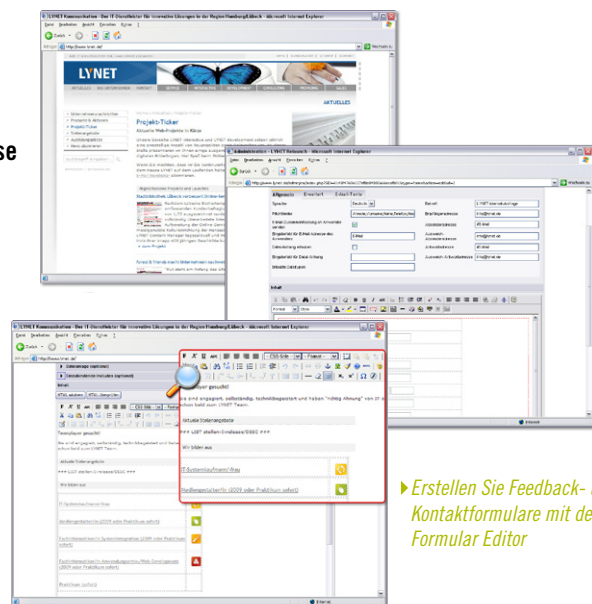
LYNET Kommunikation - Ihr IT-Dienstleister für innovative Lösungen in der Region Hamburg/Lübeck - Microsoft Internet Explorer

LYNET

Projekt-Ticker

Aktuelle Web-Projekte im Kurz

AKTUELLES

se

Administration - LYNET Network - Microsoft Internet Explorer

Allgemein

Sprache

Deutsch

Inhalt

LYNET Kommunikation - Ihr IT-Dienstleister für innovative Lösungen in der Region Hamburg/Lübeck - Microsoft Internet Explorer

Teamplayer gesucht!

Aktuelle Stellenangebote

### LSP stellen-Inhalte/SSSC ###

Wir bieten aus

IT-Systemkaufmann/-frau

Stellenangebote (2009 oder Praktikum sofort)

Erstellen Sie Feedback- Kontaktformulare mit de Formular Editor